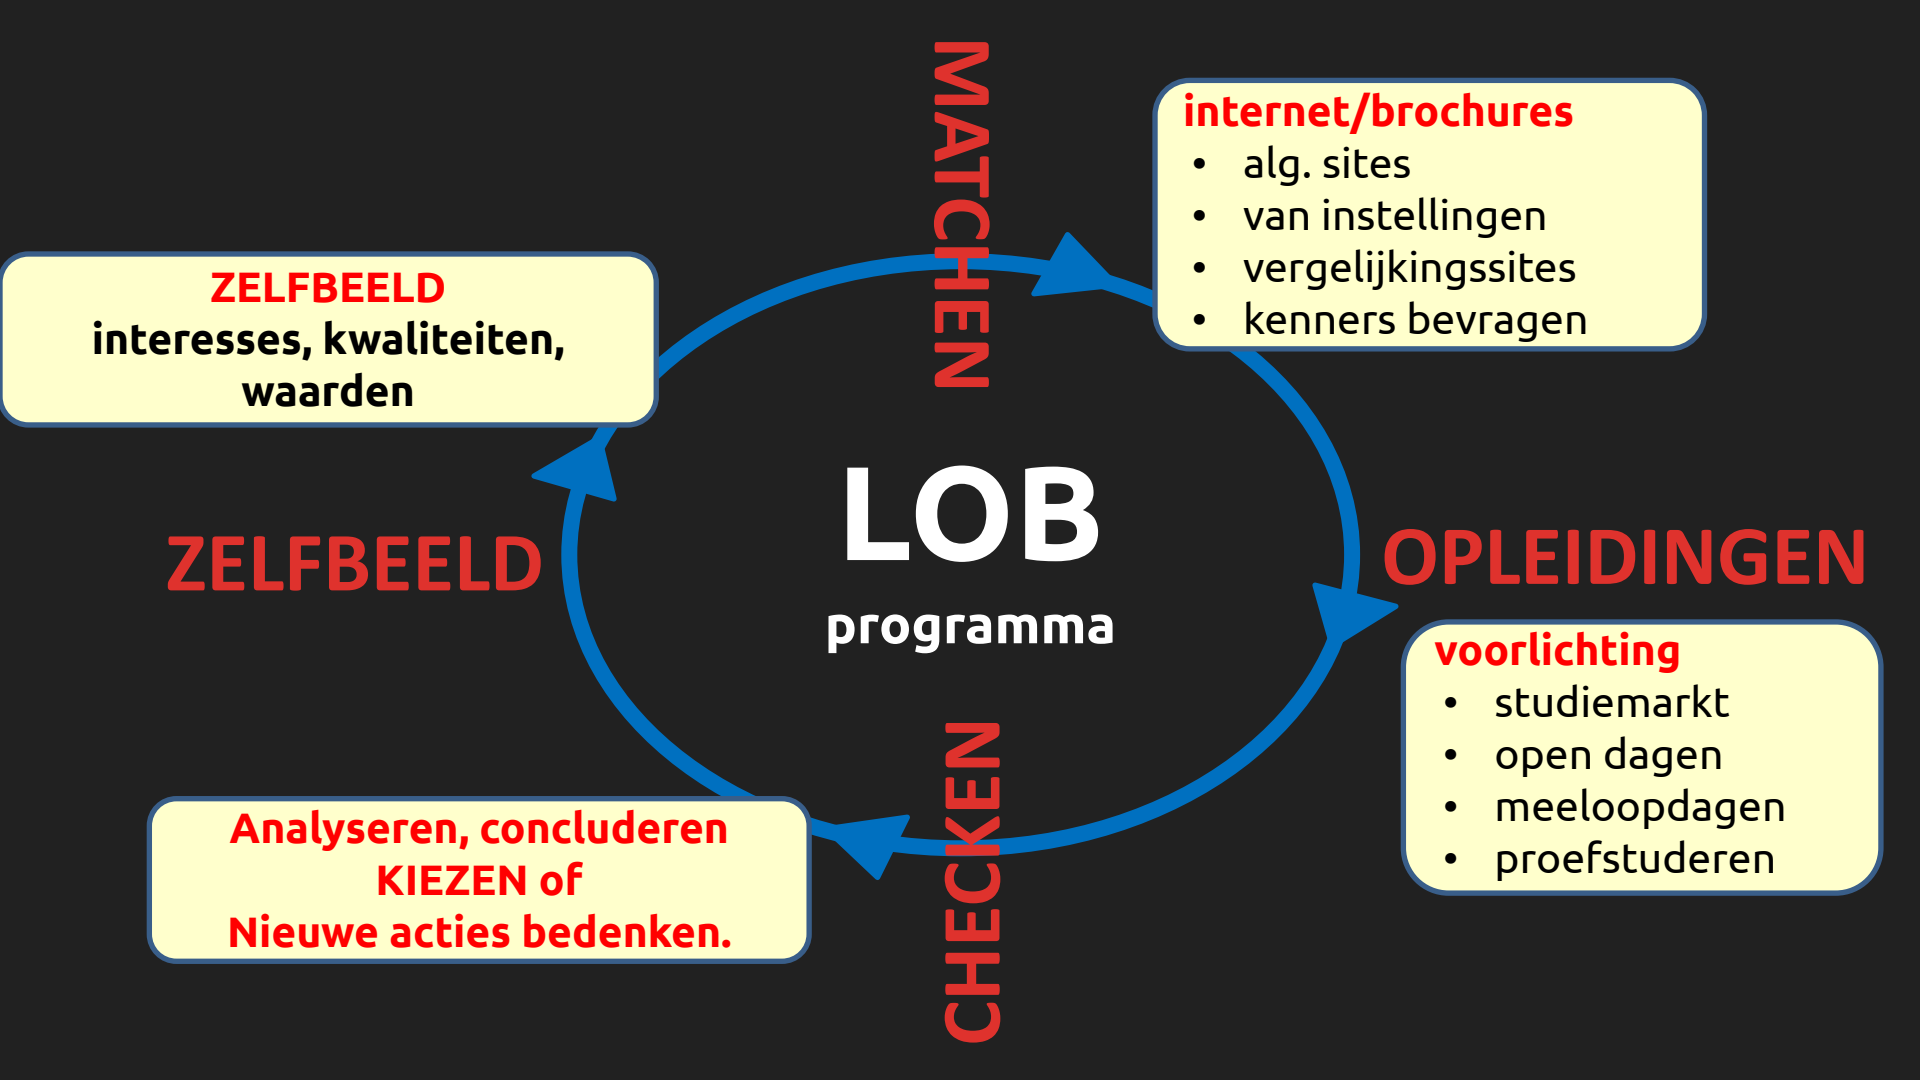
MATCHEN

internet/brochures
- alg. sites
- van instellingen
- vergelijkingssites
- kenners bevragen

ZELFBEELD
interesses, kwaliteiten, waarden

LOB
programma

ZELFBEELD

OPLEIDINGEN

voorlichting
- studiemarkt
- open dagen
- meeloopdagen
- proefstuderen

Analyseren, concluderen
KIEZEN of
Nieuwe acties bedenken.

CHECKEN